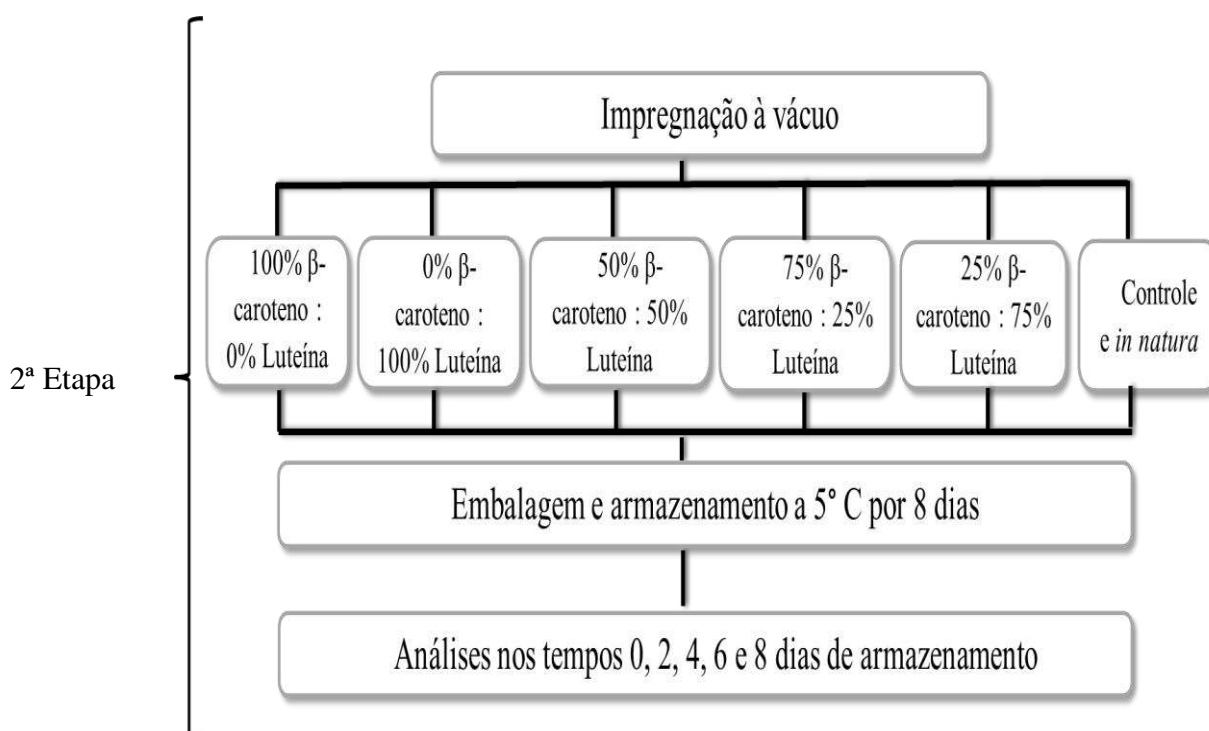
2ª Etapa

Impregnação à vácuo

100% β-caroteno : 0% Luteína

0% β-caroteno : 100% Luteína

50% β-caroteno : 50% Luteína

75% β-caroteno : 25% Luteína

25% β-caroteno : 75% Luteína

Controle e *in natura*

Embalagem e armazenamento a 5° C por 8 dias

Análises nos tempos 0, 2, 4, 6 e 8 dias de armazenamento